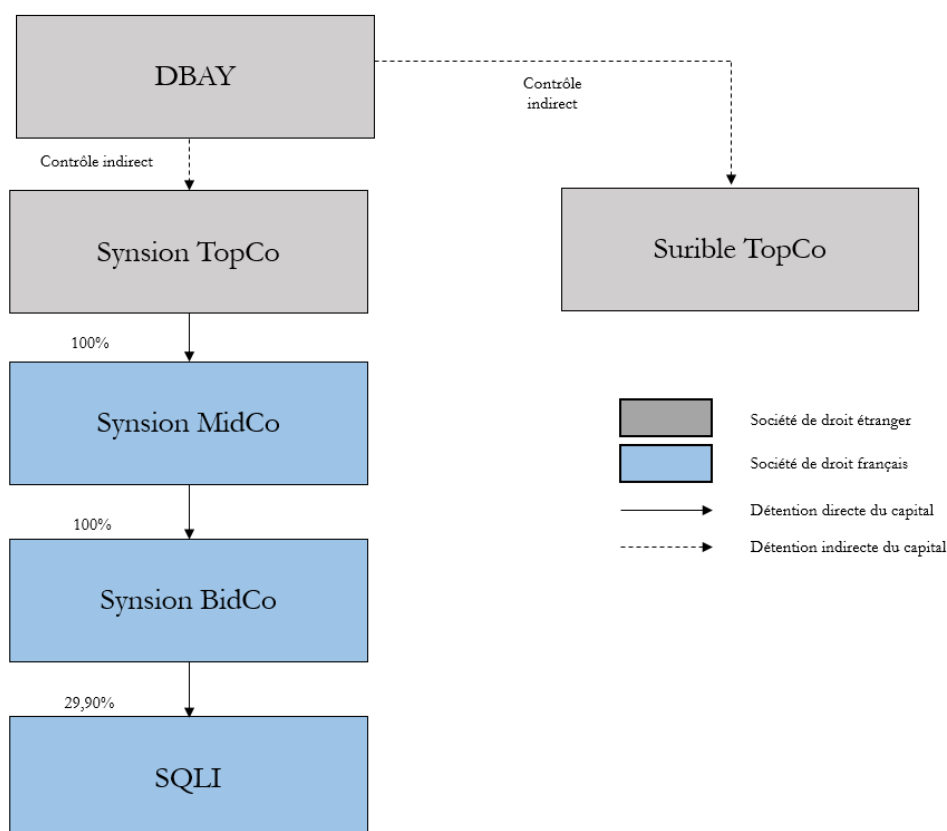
DBAY

Contrôle indirect

Contrôle indirect

Synsion TopCo

Surible TopCo

100%

Synsion MidCo

Société de droit étranger

Société de droit français

Détention directe du capital

Détention indirecte du capital

100%

Synsion BidCo

29,90%

SQLI